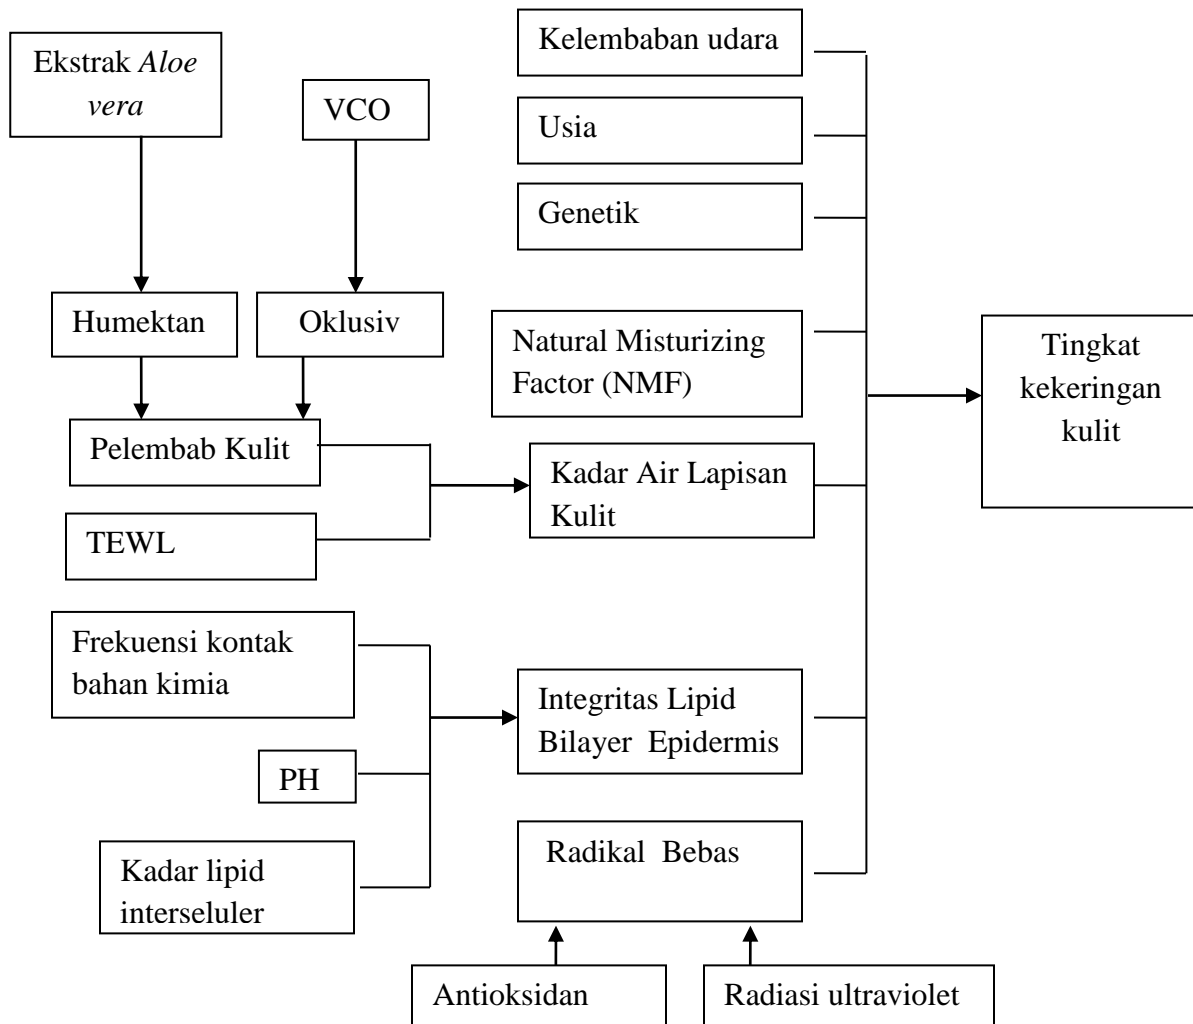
Ekstrak *Aloe vera*

VCO

Humektan

Oklusiv

Pelembab Kulit

TEWL

Kadar Air Lapisan Kulit

Frekuensi kontak bahan kimia

PH

Kadar lipid interseluler

Integritas Lipid Bilayer Epidermis

Kelembaban udara

Usia

Genetik

Natural Misturizing Factor (NMF)

Radikal Bebas

Antioksidan

Radiasi ultraviolet

Tingkat kekeringan kulit